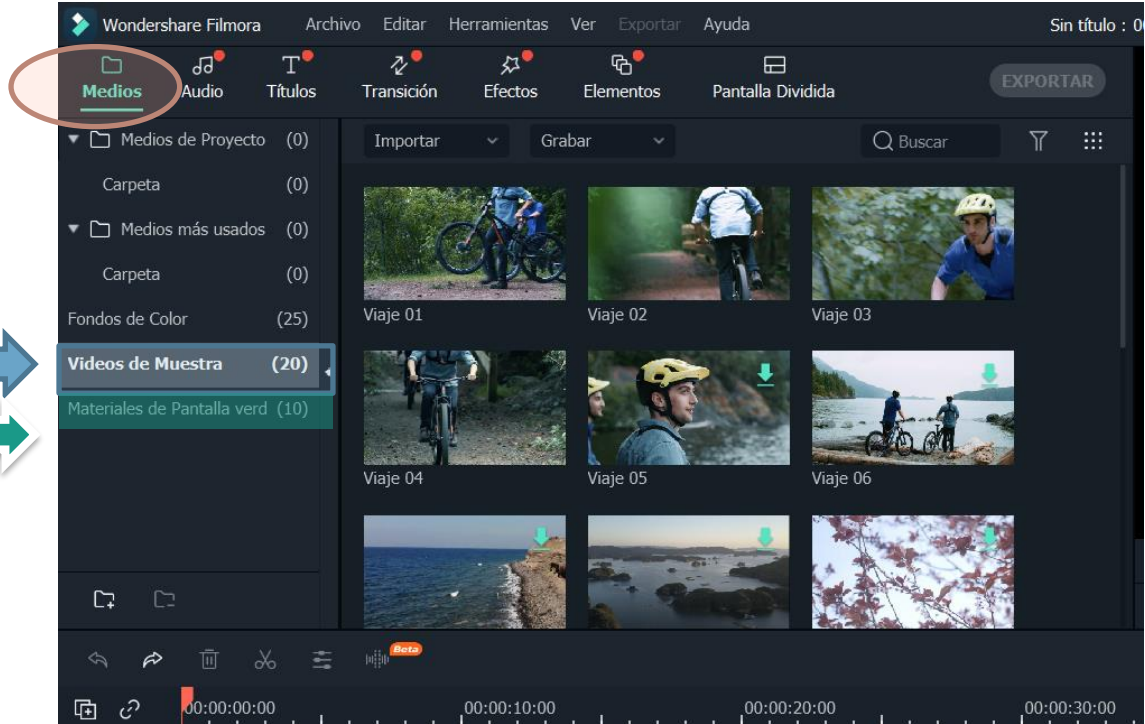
Wondershare Filmora Archivo Editar Herramientas Ver Exportar Ayuda Sin título : 0

Medios Audio Títulos Transición Efectos Elementos Pantalla Dividida EXPORTAR

Medios de Proyecto (0)
Carpeta (0)
Medios más usados (0)
Carpeta (0)
Fondos de Color (25)
Videos de Muestra (20)
Materiales de Pantalla verd (10)

Importar Grabar Buscar

Viaje 01 Viaje 02 Viaje 03
Viaje 04 Viaje 05 Viaje 06

Beta

00:00:00:00 00:00:10:00 00:00:20:00 00:00:30:00